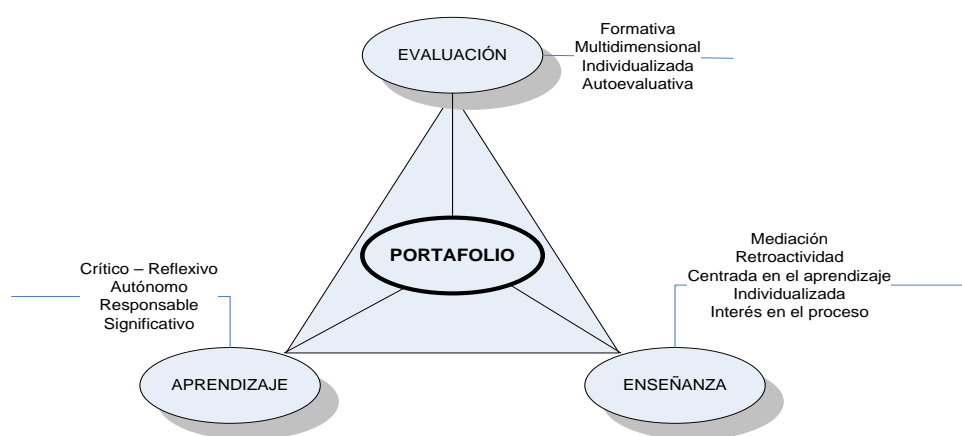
EVALUACIÓN

Formativa
Multidimensional
Individualizada
Autoevaluativa

PORTAFOLIO

Crítico – Reflexivo
Autónomo
Responsable
Significativo

Mediación
Retroactividad
Centrada en el aprendizaje
Individualizada
Interés en el proceso

APRENDIZAJE

ENSEÑANZA